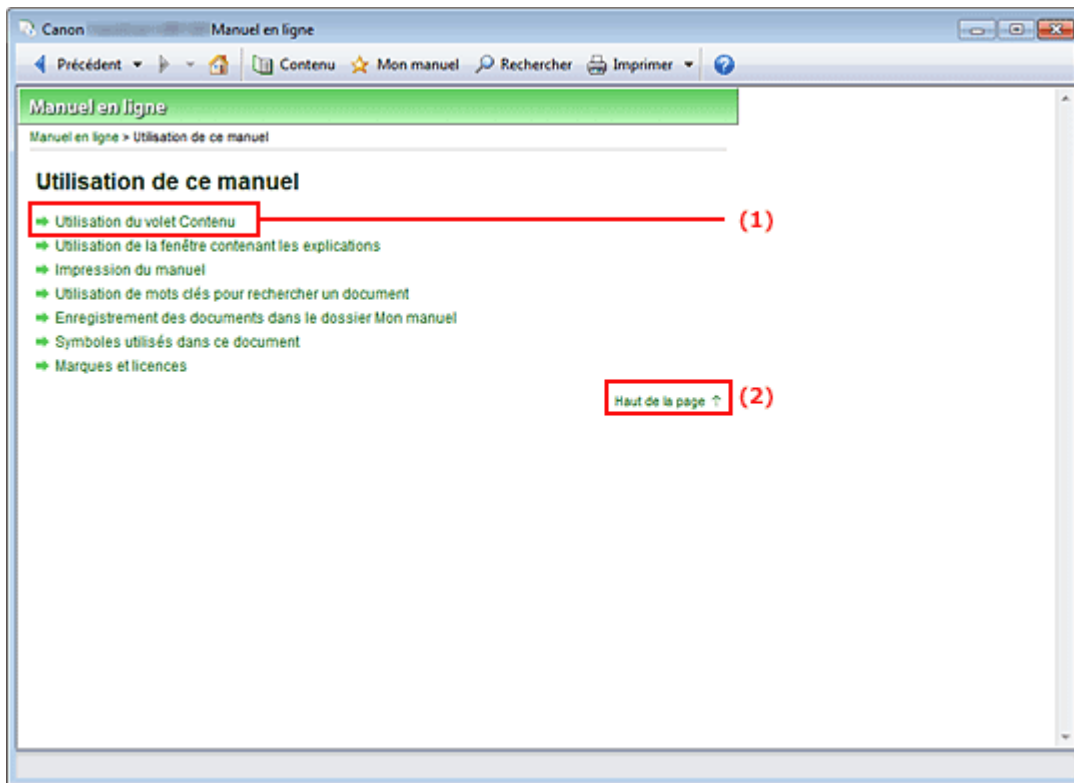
Canon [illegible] Manuel en ligne

Précédent Contenu Mon manuel Rechercher Imprimer

Manuel en ligne

Manuel en ligne > Utilisation de ce manuel

Utilisation de ce manuel

Utilisation du volet Contenu (1)

Utilisation de la fenêtre contenant les explications

Impression du manuel

Utilisation de mots clés pour rechercher un document

Enregistrement des documents dans le dossier Mon manuel

Symboles utilisés dans ce document

Marques et licences

Haut de la page (2)